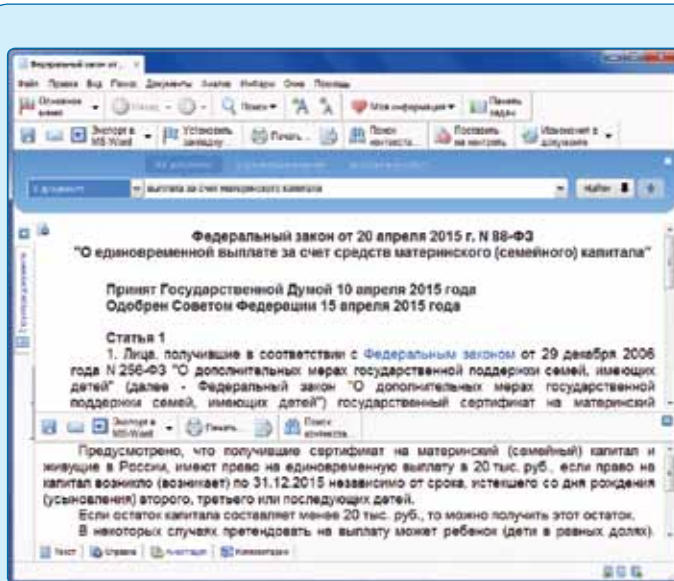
Федеральный закон от...

Файл Правка Вид Поиск Документы Анализ Избранное Окна Помощь

Основное меню Назад Поиск Моя информация Панель задач

Экспорт в MS-Word Установить закладку Печать Поиск контекста Поставить на контроль Изменения в документе

В документе выплата за счет материнского капитала Найти

Федеральный закон от 20 апреля 2015 г. N 88-ФЗ
"О единовременной выплате за счет средств материнского (семейного) капитала"

Принят Государственной Думой 10 апреля 2015 года
Одобрен Советом Федерации 15 апреля 2015 года

Статья 1
1. Лица, получившие в соответствии с Федеральным законом от 29 декабря 2006 года N 256-ФЗ "О дополнительных мерах государственной поддержки семей, имеющих детей" (далее - Федеральный закон "О дополнительных мерах государственной поддержки семей, имеющих детей") государственный сертификат на материнский

Экспорт в MS-Word Печать Поиск контекста

Предусмотрено, что получившие сертификат на материнский (семейный) капитал и живущие в России, имеют право на единовременную выплату в 20 тыс. руб., если право на капитал возникло (возникает) по 31.12.2015 независимо от срока, истекшего со дня рождения (усыновления) второго, третьего или последующих детей.
Если остаток капитала составляет менее 20 тыс. руб., то можно получить этот остаток.
В некоторых случаях претендовать на выплату может ребенок (дети в равных долях).

Текст Справка Аннотация Комментарии